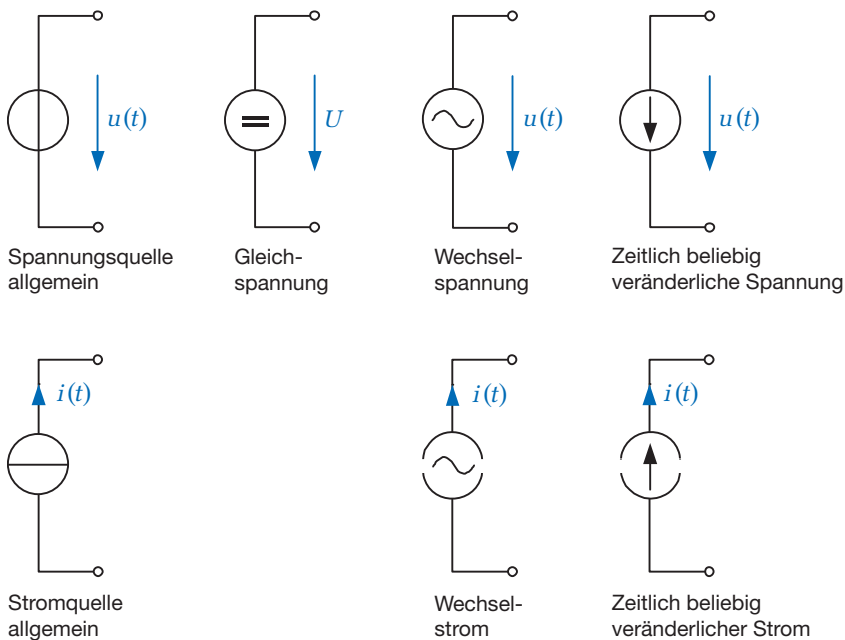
$u(t)$

Spannungsquelle allgemein

$U$

Gleichspannung

$u(t)$

Wechselspannung

$u(t)$

Zeitlich beliebig veränderliche Spannung

$i(t)$

Stromquelle allgemein

$i(t)$

Wechselstrom

$i(t)$

Zeitlich beliebig veränderlicher Strom